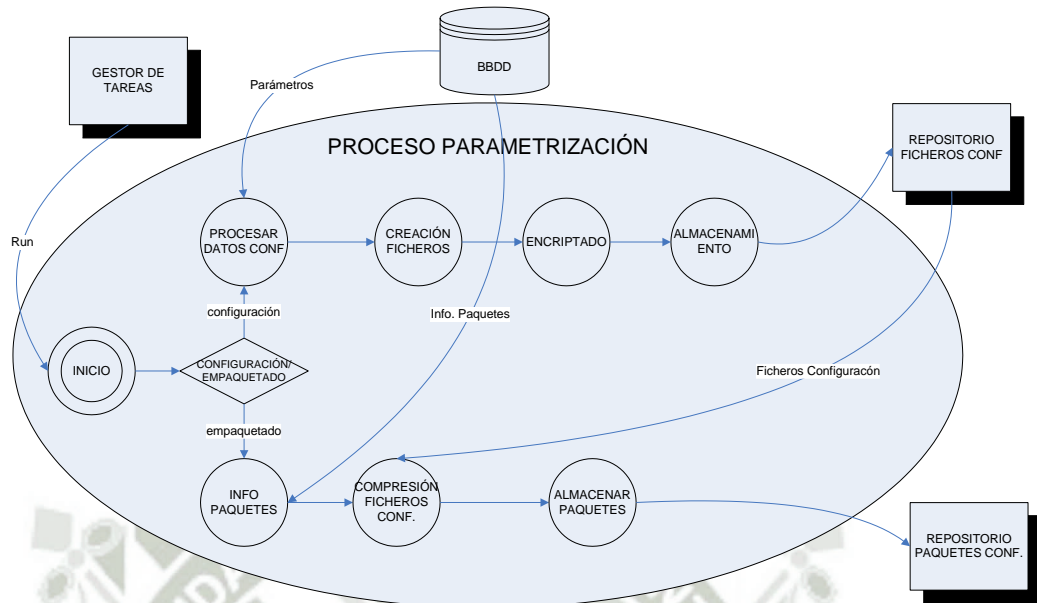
BBDD

GESTOR DE TAREAS

Parámetros

PROCESO PARAMETRIZACIÓN

REPOSITORIO FICHEROS CONF

Run

PROCESAR DATOS CONF

CREACIÓN FICHEROS

ENCRIPTADO

ALMACENAMIENTO

configuración

Info. Paquetes

INICIO

CONFIGURACIÓN/ EMPAQUETADO

Ficheros Configuracón

empaquetado

INFO PAQUETES

COMPRESIÓN FICHEROS CONF.

ALMACENAR PAQUETES

REPOSITORIO PAQUETES CONF.